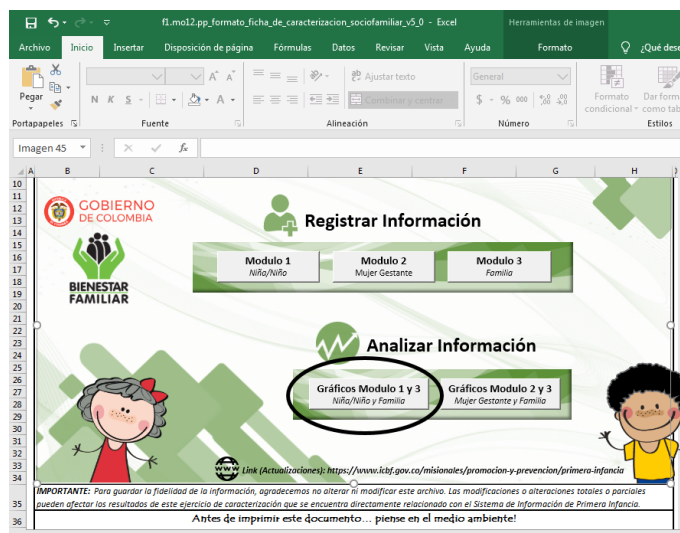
f1.mo12.pp_formato_ficha_de_caracterizacion_sociofamiliar_v5_0 - Excel

Herramientas de imagen

Archivo Inicio Insertar Disposición de página Fórmulas Datos Revisar Vista Ayuda Formato ¿Qué dese

Pegar

Portapapeles

Fuente

N K S

Ajustar texto

Combinar y centrar

Alineación

General

$ % 000

Número

Formato condicional

Dar form como tab

Estilos

Imagen 45

A B C D E F G H

10 11 12 13 14 15 16 17 18 19 20 21 22 23 24 25 26 27 28 29 30 31 32 33 34 35 36

GOBIERNO DE COLOMBIA

BIENESTAR FAMILIAR

Registrar Información

Modulo 1
Niña/Niño

Modulo 2
Mujer Gestante

Modulo 3
Familia

Analizar Información

Gráficos Modulo 1 y 3
Niña/Niño y Familia

Gráficos Modulo 2 y 3
Mujer Gestante y Familia

www Link (Actualizaciones): https://www.icbf.gov.co/misionales/promocion-y-prevencion/primera-infancia

IMPORTANTE: Para guardar la fidelidad de la información, agradecemos no alterar ni modificar este archivo. Las modificaciones o alteraciones totales o parciales pueden afectar los resultados de este ejercicio de caracterización que se encuentra directamente relacionado con el Sistema de Información de Primera Infancia.

Antes de imprimir este documento… piense en el medio ambiente!